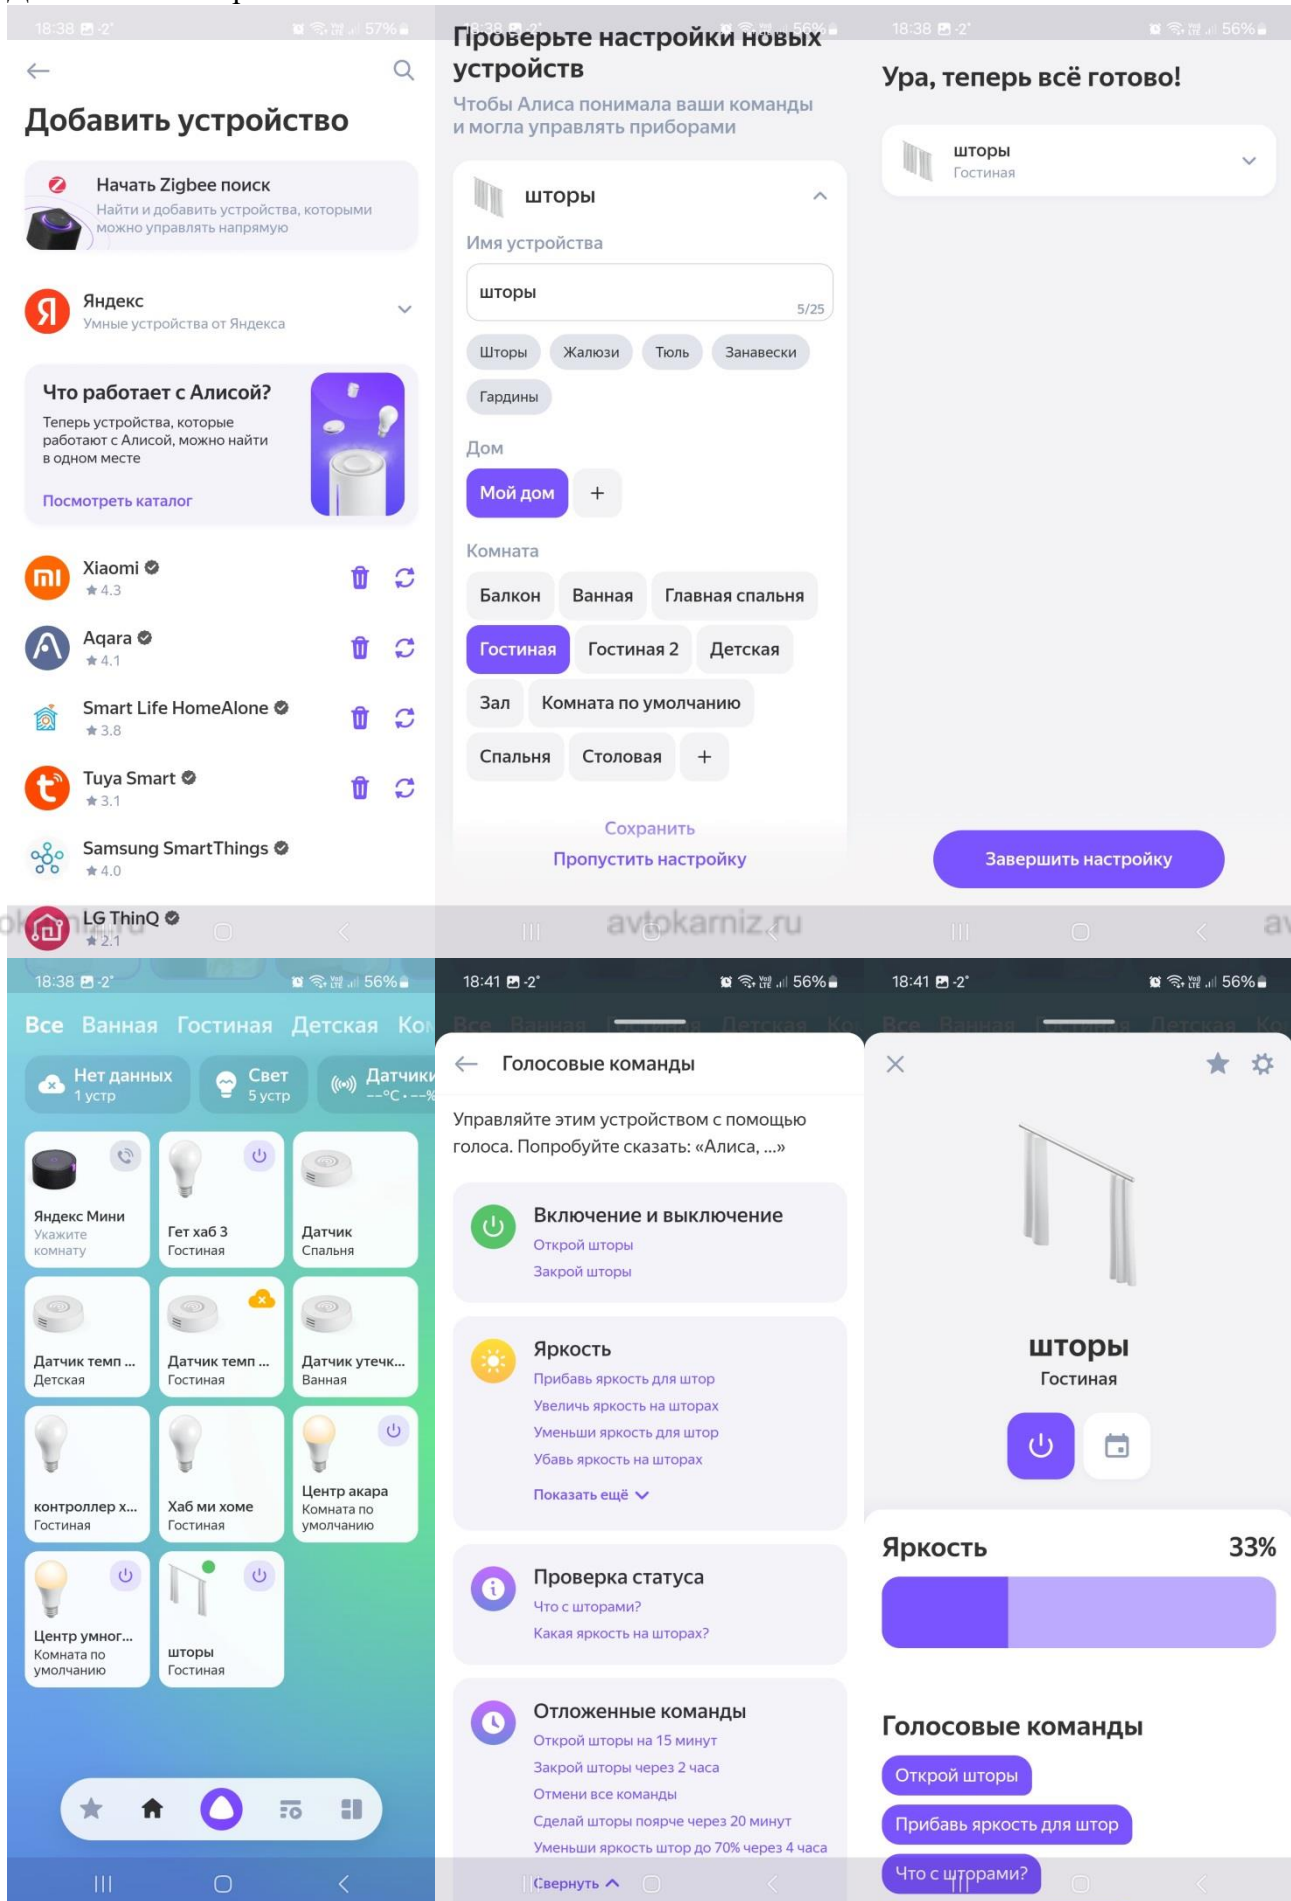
18:38 -2° 57%

Добавить устройство

Начать Zigbee поиск
Найти и добавить устройства, которыми можно управлять напрямую

Яндекс
Умные устройства от Яндекса

Что работает с Алисой?
Теперь устройства, которые работают с Алисой, можно найти в одном месте
Посмотреть каталог

Xiaomi
4.3
Aqara
4.1
Smart Life HomeAlone
3.8
Tuya Smart
3.1
Samsung SmartThings
4.0
LG ThinQ
2.1

Проверьте настройки новых устройств
Чтобы Алиса понимала ваши команды и могла управлять приборами

шторы
Имя устройства
шторы
5/25
Шторы Жалюзи Тюль Занавески Гардины
Дом
Мой дом +
Комната
Балкон Ванная Главная спальня
Гостиная Гостиная 2 Детская
Зал Комната по умолчанию
Спальня Столовая +
Сохранить
Пропустить настройку

18:38 -2° 56%
Ура, теперь всё готово!
шторы
Гостиная
Завершить настройку

avtokarniz.ru

18:38 -2° 56%
Все Ванная Гостиная Детская Ко
Нет данных 1 устр
Свет 5 устр
Датчики --°C · --%
Яндекс Мини Укажите комнату
Гет хаб 3 Гостиная
Датчик Спальня
Датчик темп ... Детская
Датчик темп ... Гостиная
Датчик утечк... Ванная
контроллер х... Гостиная
Хаб ми хоме Гостиная
Центр акара Комната по умолчанию
Центр умног... Комната по умолчанию
шторы Гостиная

18:41 -2° 56%
Голосовые команды
Управляйте этим устройством с помощью голоса. Попробуйте сказать: «Алиса, ...»
Включение и выключение
Открой шторы
Закрой шторы
Яркость
Прибавь яркость для штор
Увеличь яркость на шторах
Уменьши яркость для штор
Убавь яркость на шторах
Показать ещё
Проверка статуса
Что с шторами?
Какая яркость на шторах?
Отложенные команды
Открой шторы на 15 минут
Закрой шторы через 2 часа
Отмени все команды
Сделай шторы поярче через 20 минут
Уменьши яркость штор до 70% через 4 часа
Свернуть

18:41 -2° 56%
шторы
Гостиная
Яркость 33%
Голосовые команды
Открой шторы
Прибавь яркость для штор
Что с шторами?